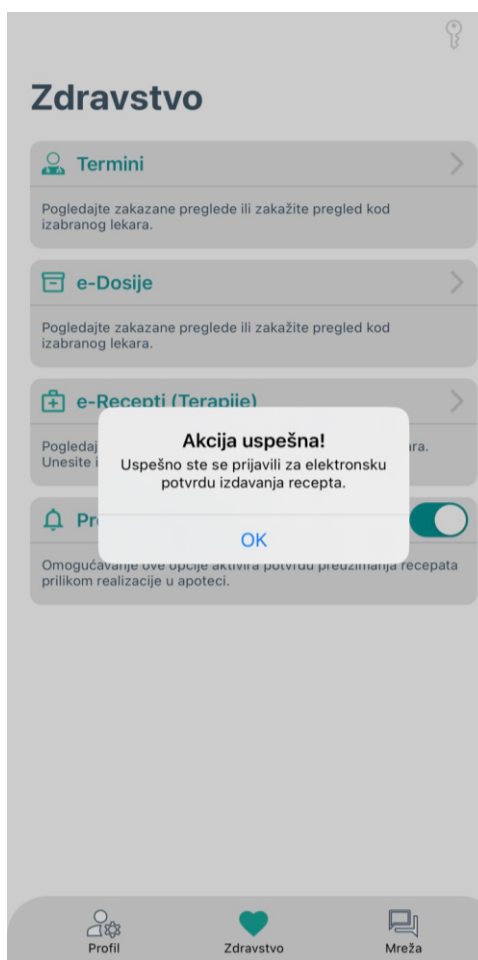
Zdravstvo

Termini

Pogledajte zakazane preglede ili zakažite pregled kod izabranog lekara.

e-Dosije

Pogledajte zakazane preglede ili zakažite pregled kod izabranog lekara.

e-Recepti (Terapije)

Pogledaj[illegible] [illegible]ara. Unesite i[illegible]

Pr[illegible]

Omogućavanje ove opcije aktivira potvrdu preuzimanja recepata prilikom realizacije u apoteci.

Akcija uspešna!
Uspešno ste se prijavili za elektronsku potvrdu izdavanja recepta.

OK

Profil
Zdravstvo
Mreža